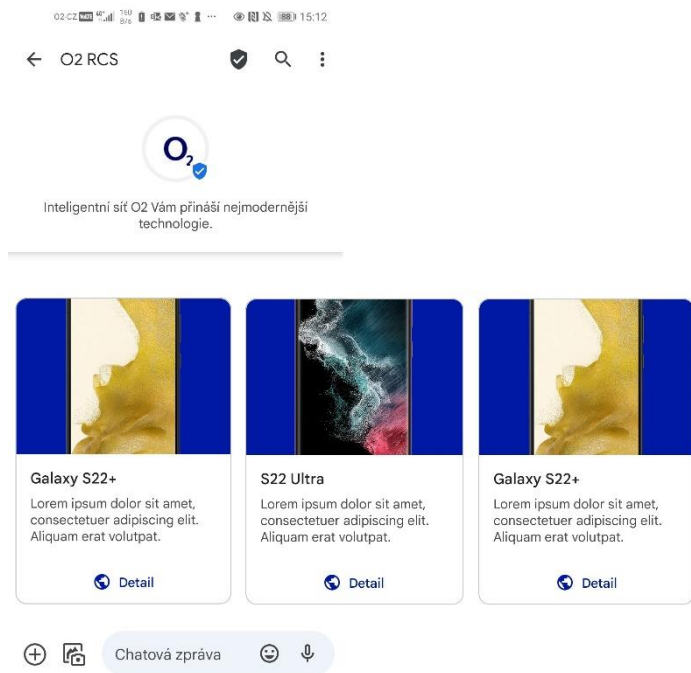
O2 CZ 15:12

O2 RCS

$O_2$

Inteligentní síť O2 Vám přináší nejmodernější technologie.

Galaxy S22+
Lorem ipsum dolor sit amet, consectetuer adipiscing elit. Aliquam erat volutpat.
Detail

S22 Ultra
Lorem ipsum dolor sit amet, consectetuer adipiscing elit. Aliquam erat volutpat.
Detail

Galaxy S22+
Lorem ipsum dolor sit amet, consectetuer adipiscing elit. Aliquam erat volutpat.
Detail

Chatová zpráva